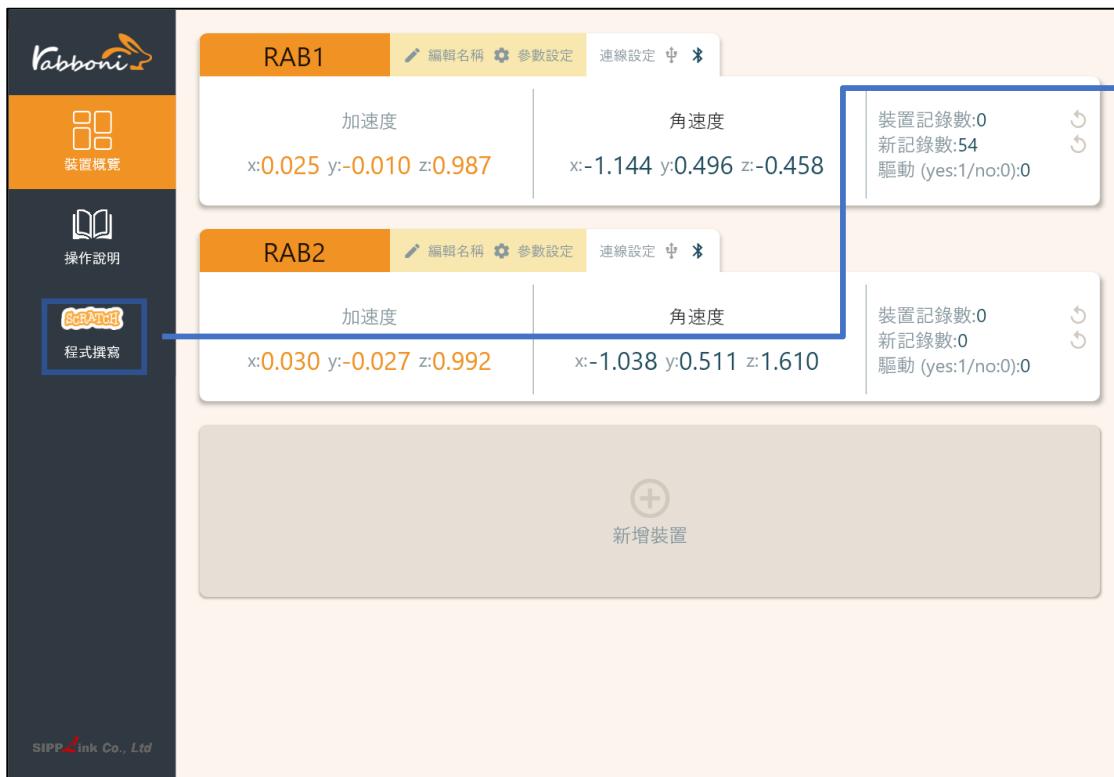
Rabboni

裝置概覽

操作說明

SCRATCH
程式撰寫

SIPPLink Co., Ltd

RAB1
編輯名稱 參數設定 連線設定

加速度
x:0.025 y:-0.010 z:0.987

角速度
x:-1.144 y:0.496 z:-0.458

裝置記錄數:0
新記錄數:54
驅動 (yes:1/no:0):0

RAB2
編輯名稱 參數設定 連線設定

加速度
x:0.030 y:-0.027 z:0.992

角速度
x:-1.038 y:0.511 z:1.610

裝置記錄數:0
新記錄數:0
驅動 (yes:1/no:0):0

新增裝置